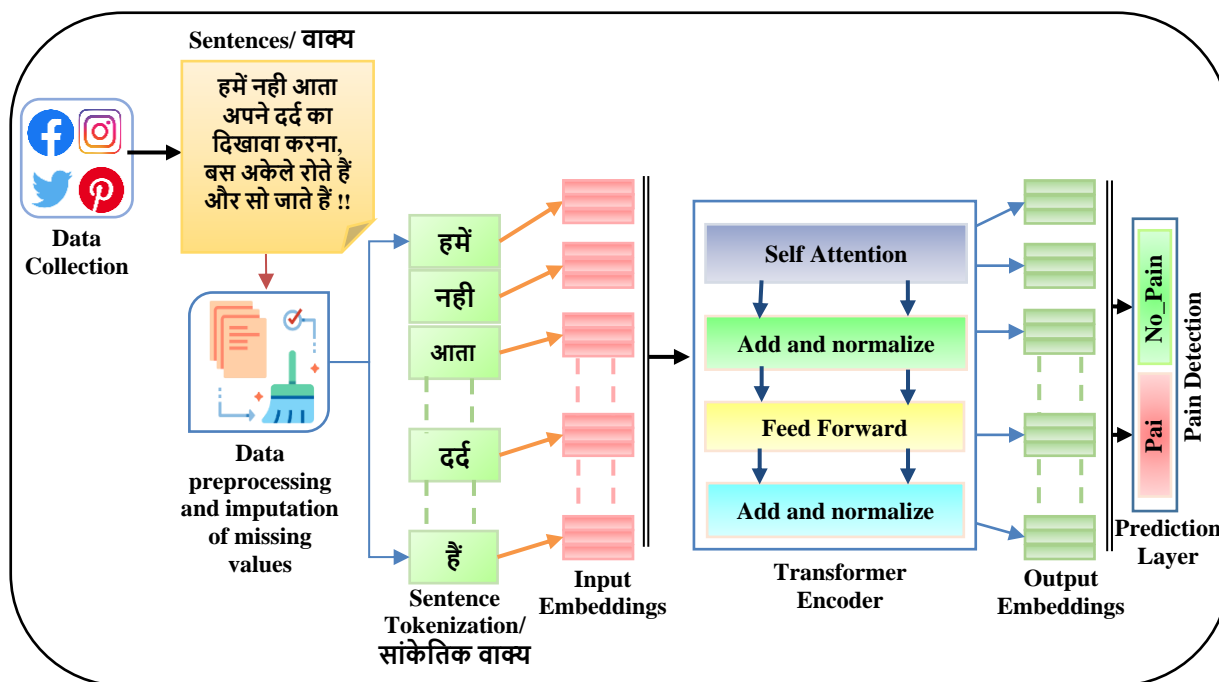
Sentences/ वाक्य

हमें नही आता अपने दर्द का दिखावा करना, बस अकेले रोते हैं और सो जाते हैं !!

Data Collection

Data preprocessing and imputation of missing values

हमें

नही

आता

दर्द

हैं

Sentence Tokenization/ सांकेतिक वाक्य

Input Embeddings

Self Attention

Add and normalize

Feed Forward

Add and normalize

Transformer Encoder

Output Embeddings

No_Pain

Pai

Pain Detection

Prediction Layer